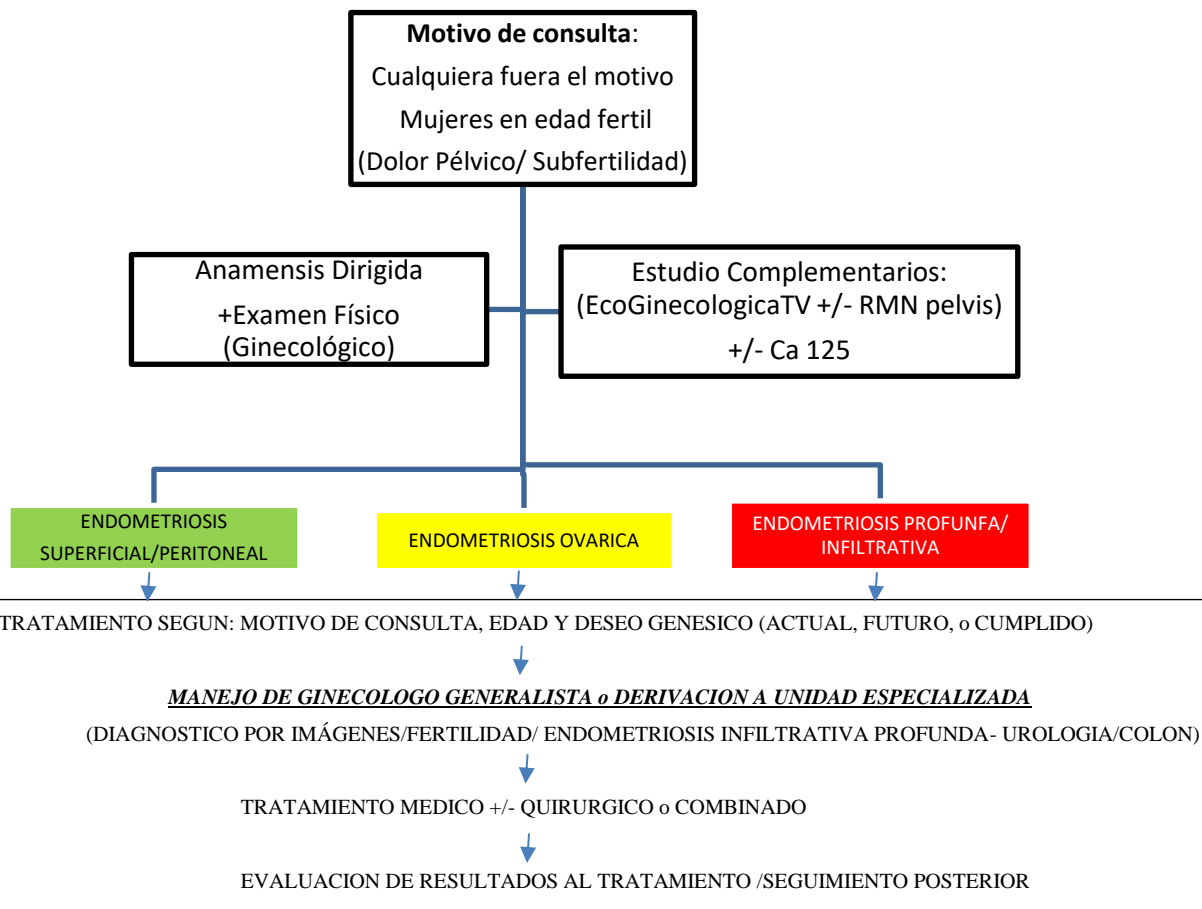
**Motivo de consulta**:
Cualquiera fuera el motivo
Mujeres en edad fertil
(Dolor Pélvico/ Subfertilidad)

Anamensis Dirigida
+Examen Físico
(Ginecológico)

Estudio Complementarios:
(EcoGinecologicaTV +/- RMN pelvis)
+/- Ca 125

ENDOMETRIOSIS SUPERFICIAL/PERITONEAL

ENDOMETRIOSIS OVARICA

ENDOMETRIOSIS PROFUNFA/ INFILTRATIVA

TRATAMIENTO SEGUN: MOTIVO DE CONSULTA, EDAD Y DESEO GENESICO (ACTUAL, FUTURO, o CUMPLIDO)

*MANEJO DE GINECOLOGO GENERALISTA o DERIVACION A UNIDAD ESPECIALIZADA*

(DIAGNOSTICO POR IMÁGENES/FERTILIDAD/ ENDOMETRIOSIS INFILTRATIVA PROFUNDA- UROLOGIA/COLON)

TRATAMIENTO MEDICO +/- QUIRURGICO o COMBINADO

EVALUACION DE RESULTADOS AL TRATAMIENTO /SEGUIMIENTO POSTERIOR